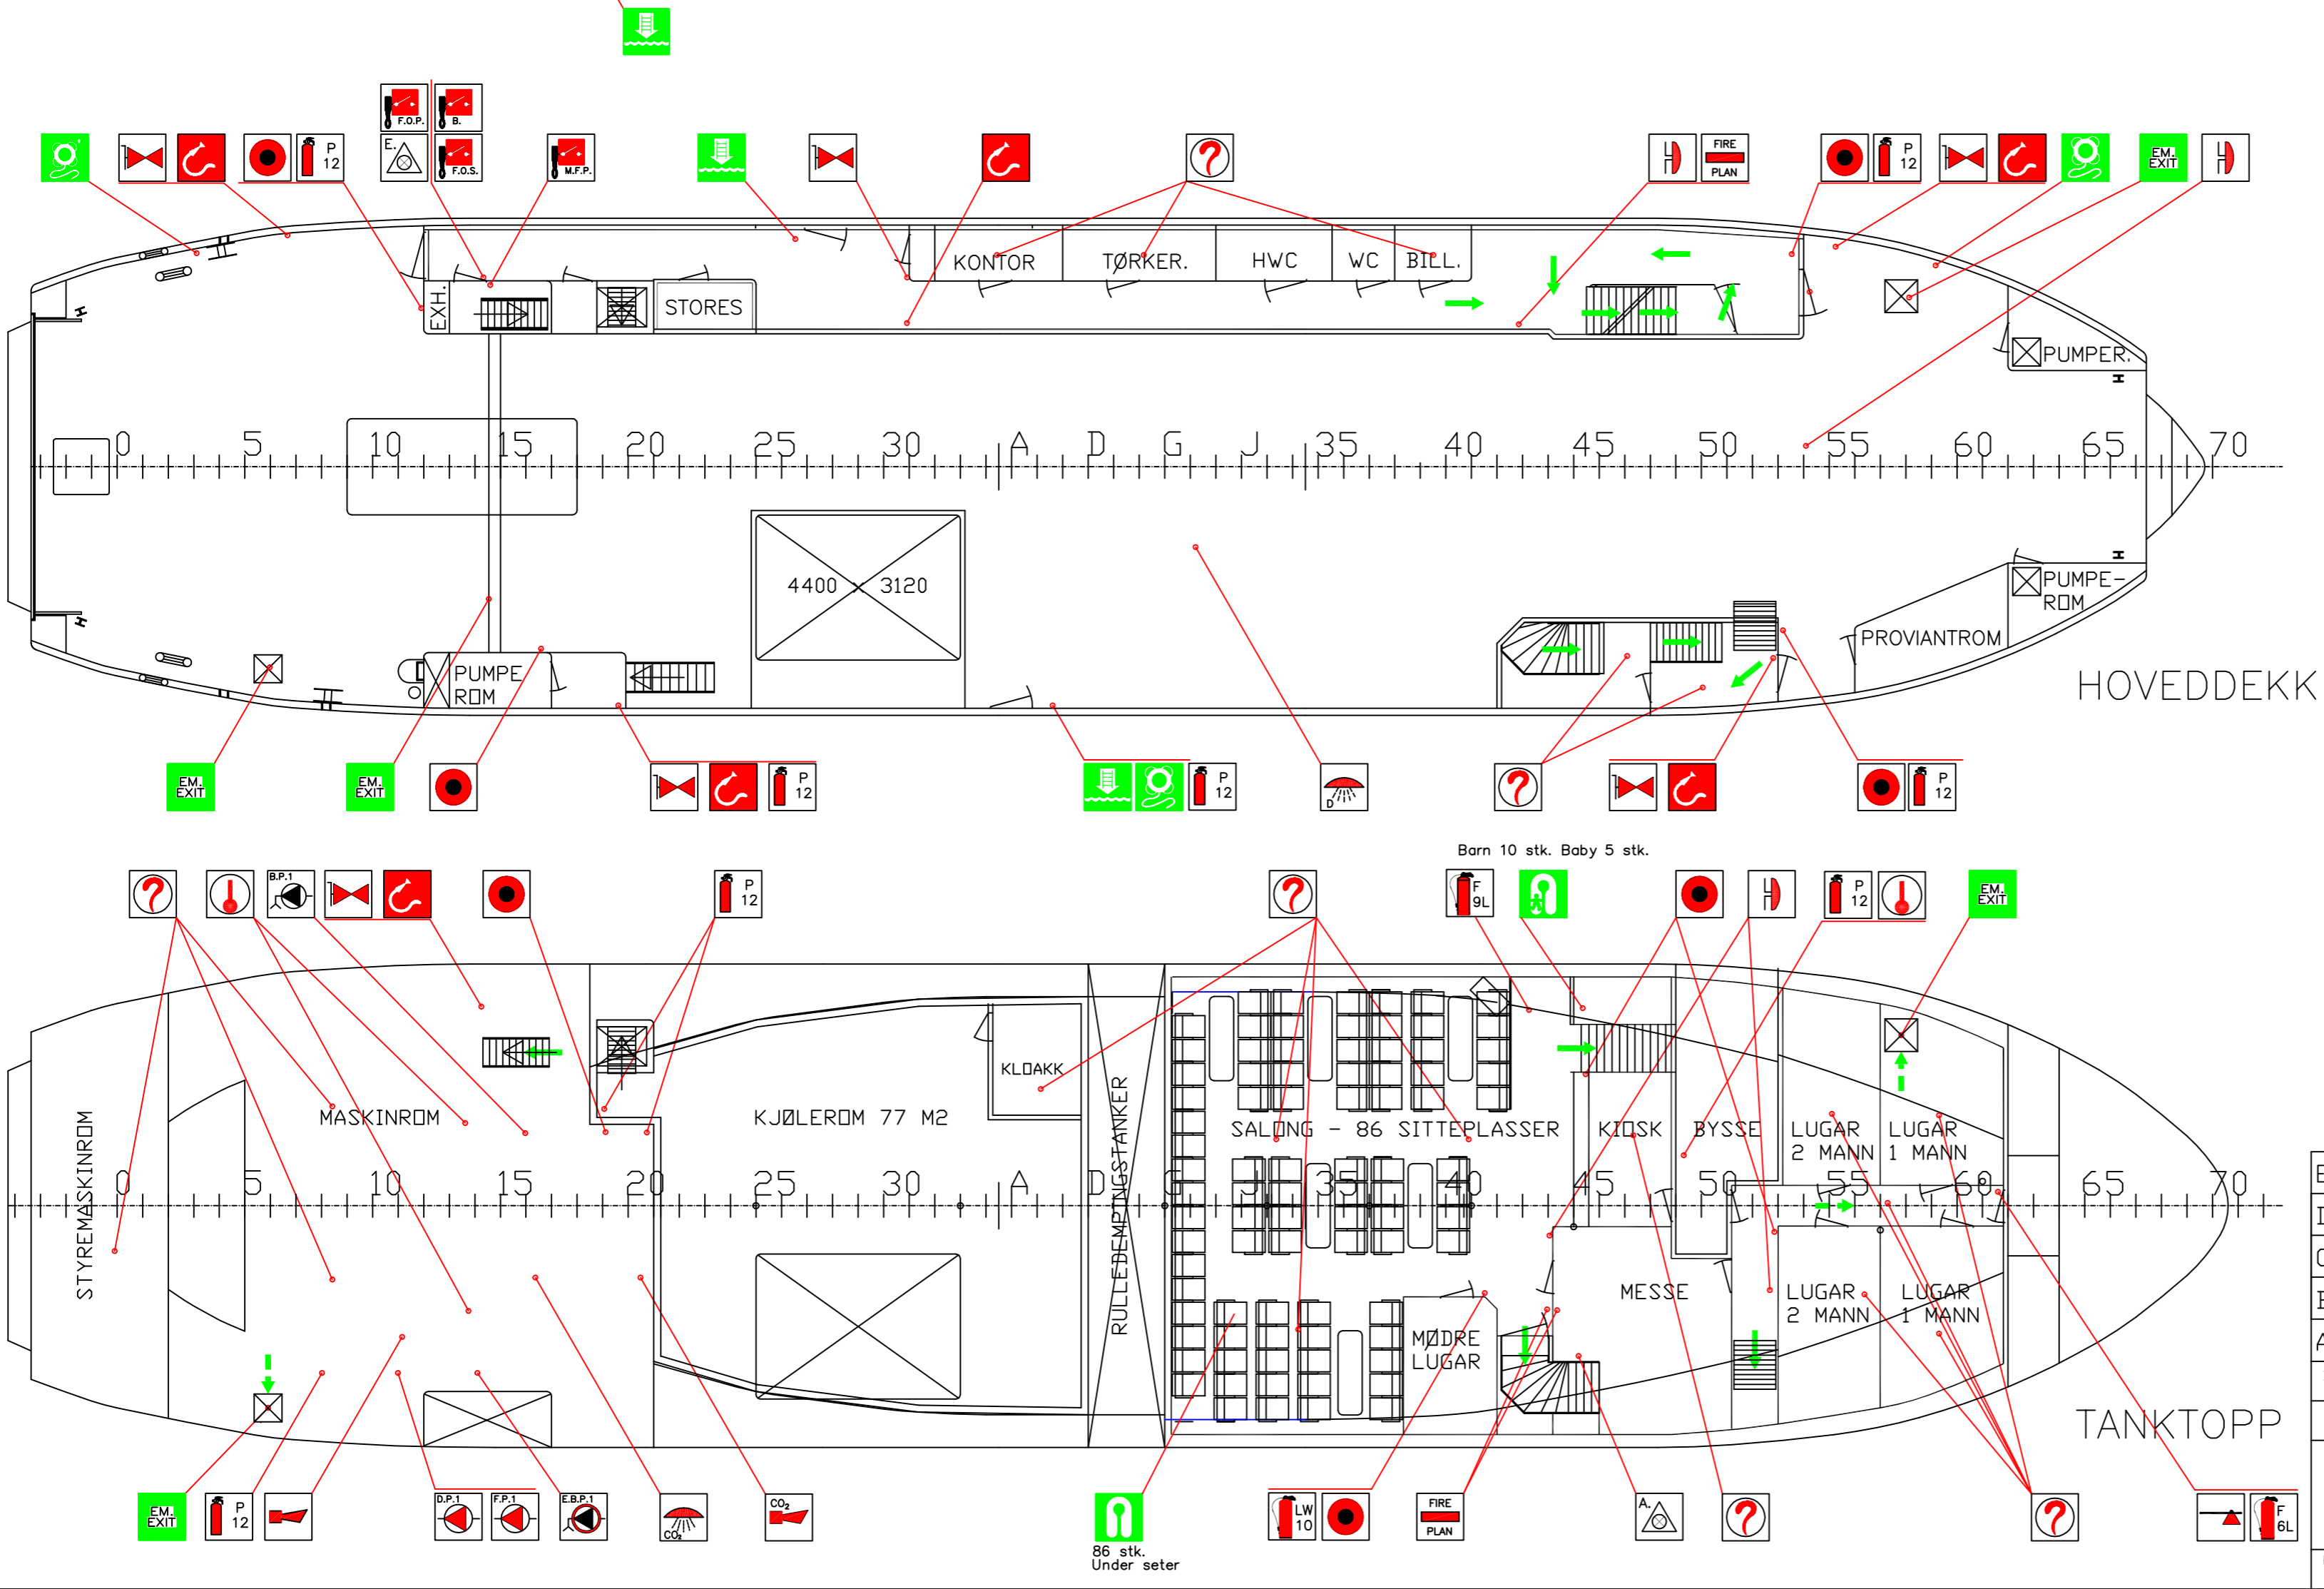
F.O.P.
B.
E.
F.O.S.
M.F.P.
P 12
FIRE PLAN
P 12
EM. EXIT
KONTOR
TØRKER.
HWC
WC
BILL.
EXH.
STORES
PUMPER.
0 5 10 15 20 25 30 A D G J 35 40 45 50 55 60 65 70
4400
3120
PUMPE- ROM
PROVIANTROM
PUMPE ROM
HOVEDDEKK
EM. EXIT
EM. EXIT
P 12
P 12
P 12
Barn 10 stk. Baby 5 stk.
B.P.1
P 12
F 9L
P 12
EM. EXIT
KLOAKK
MASKINROM
KJØLEROM 77 M2
STYREMASKINROM
RULLEDEMPNINGSTANKER
SALONG - 86 SITTEPLASSER
KIOSK
BYSSE
LUGAR 2 MANN
LUGAR 1 MANN
0 5 10 15 20 25 30 A D G J 35 40 45 50 55 60 65 70
MESSE
LUGAR 2 MANN
LUGAR 1 MANN
MØDRE LUGAR
TANKTOPP
EM. EXIT
P 12
D.P.1
F.P.1
E.B.P.1
$CO_2$
$CO_2$
86 stk. Under seter
LW 10
FIRE PLAN
A.
F 6L